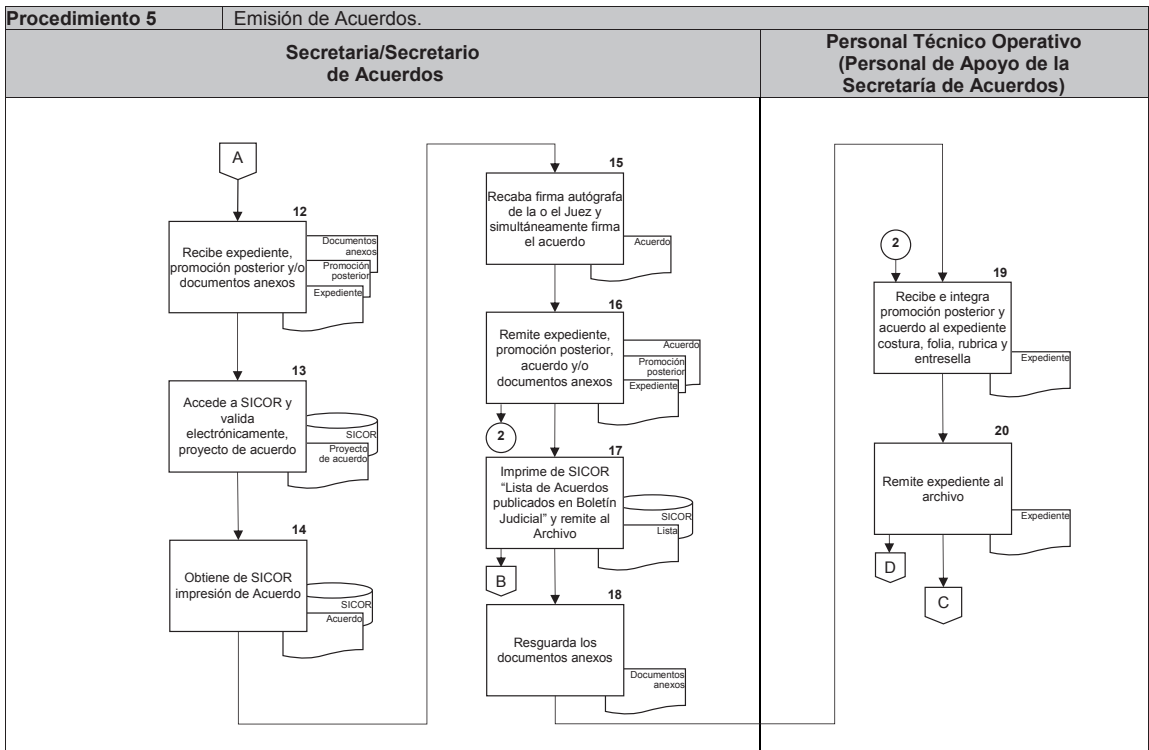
Procedimiento 5 | Emisión de Acuerdos.

Secretaria/Secretario de Acuerdos

Personal Técnico Operativo (Personal de Apoyo de la Secretaría de Acuerdos)

A

12
Recibe expediente, promoción posterior y/o documentos anexos
Documentos anexos
Promoción posterior
Expediente

13
Accede a SICOR y valida electrónicamente, proyecto de acuerdo
SICOR
Proyecto de acuerdo

14
Obtiene de SICOR impresión de Acuerdo
SICOR
Acuerdo

15
Recaba firma autógrafa de la o el Juez y simultáneamente firma el acuerdo
Acuerdo

16
Remite expediente, promoción posterior, acuerdo y/o documentos anexos
Acuerdo
Promoción posterior
Expediente

2

17
Imprime de SICOR "Lista de Acuerdos publicados en Boletín Judicial" y remite al Archivo
SICOR
Lista

B

18
Resguarda los documentos anexos
Documentos anexos

2

19
Recibe e integra promoción posterior y acuerdo al expediente costura, folia, rubrica y entresella
Expediente

20
Remite expediente al archivo
Expediente

D

C